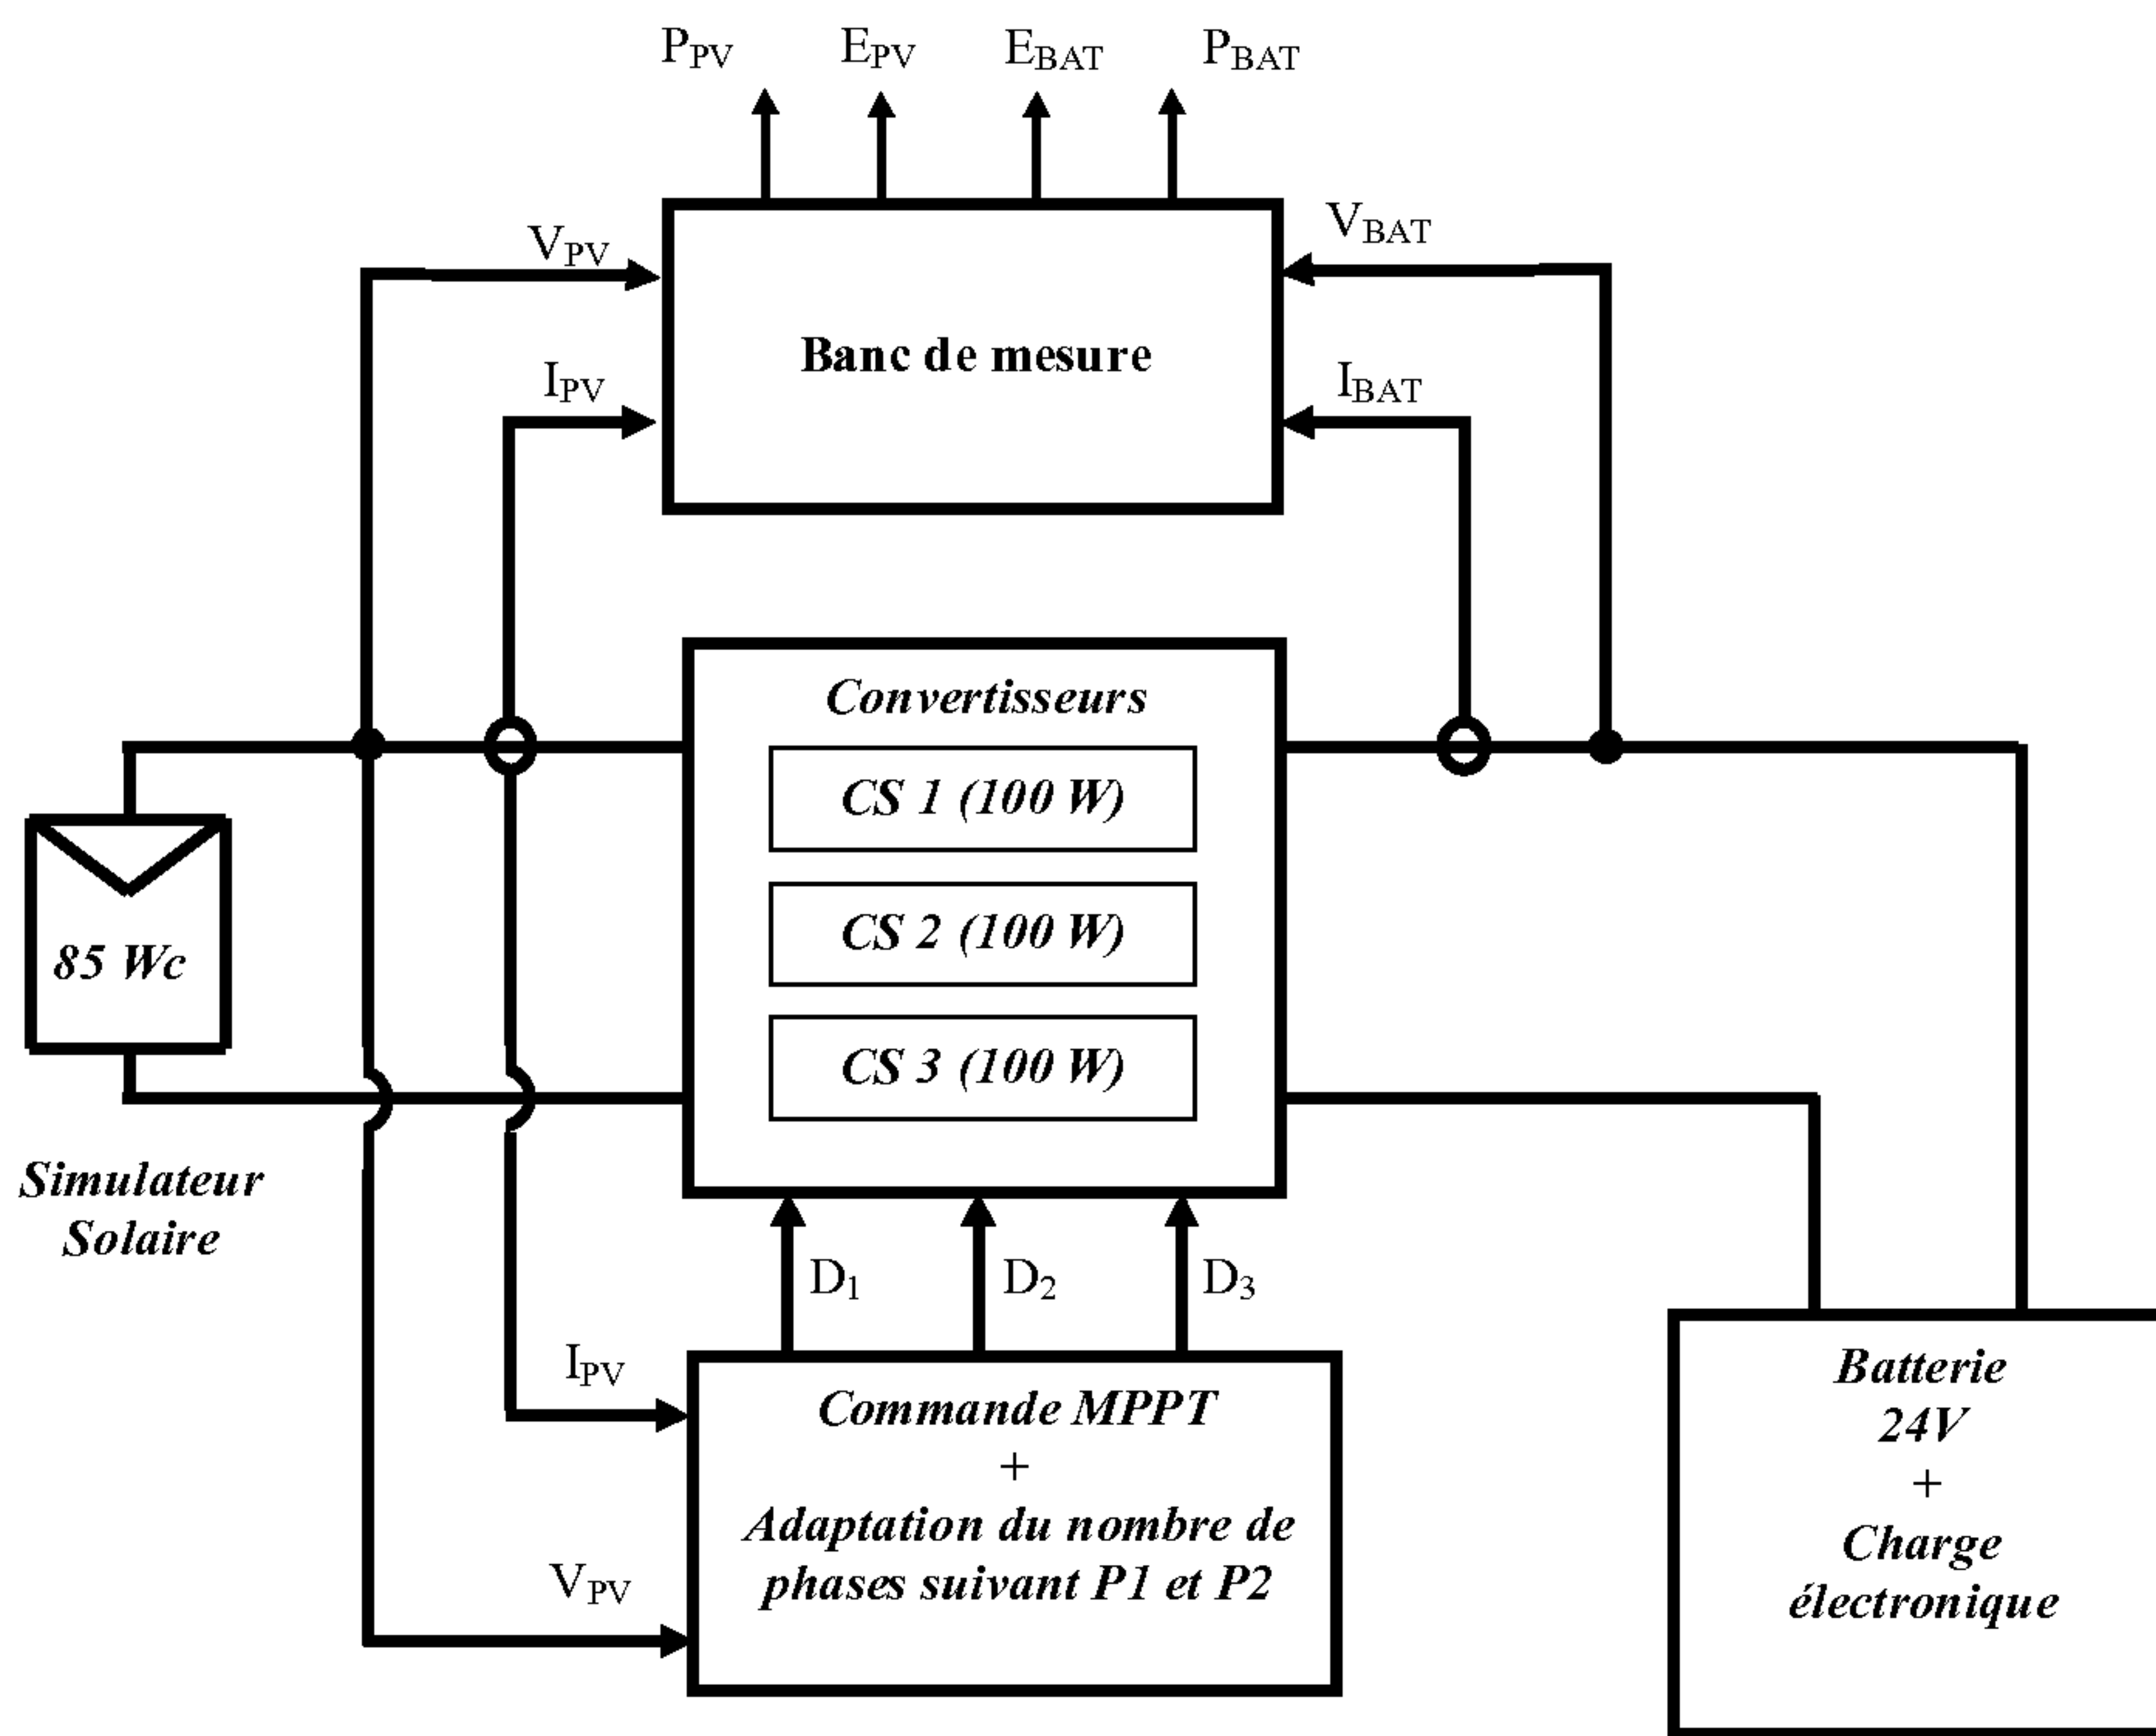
$P_{PV}$ $E_{PV}$ $E_{BAT}$ $P_{BAT}$

$V_{PV}$

$I_{PV}$

Banc de mesure

$V_{BAT}$

$I_{BAT}$

Convertisseurs

CS 1 (100 W)

CS 2 (100 W)

CS 3 (100 W)

85 Wc

Simulateur Solaire

$D_1$ $D_2$ $D_3$

$I_{PV}$

$V_{PV}$

Commande MPPT + Adaptation du nombre de phases suivant P1 et P2

Batterie 24V + Charge électronique